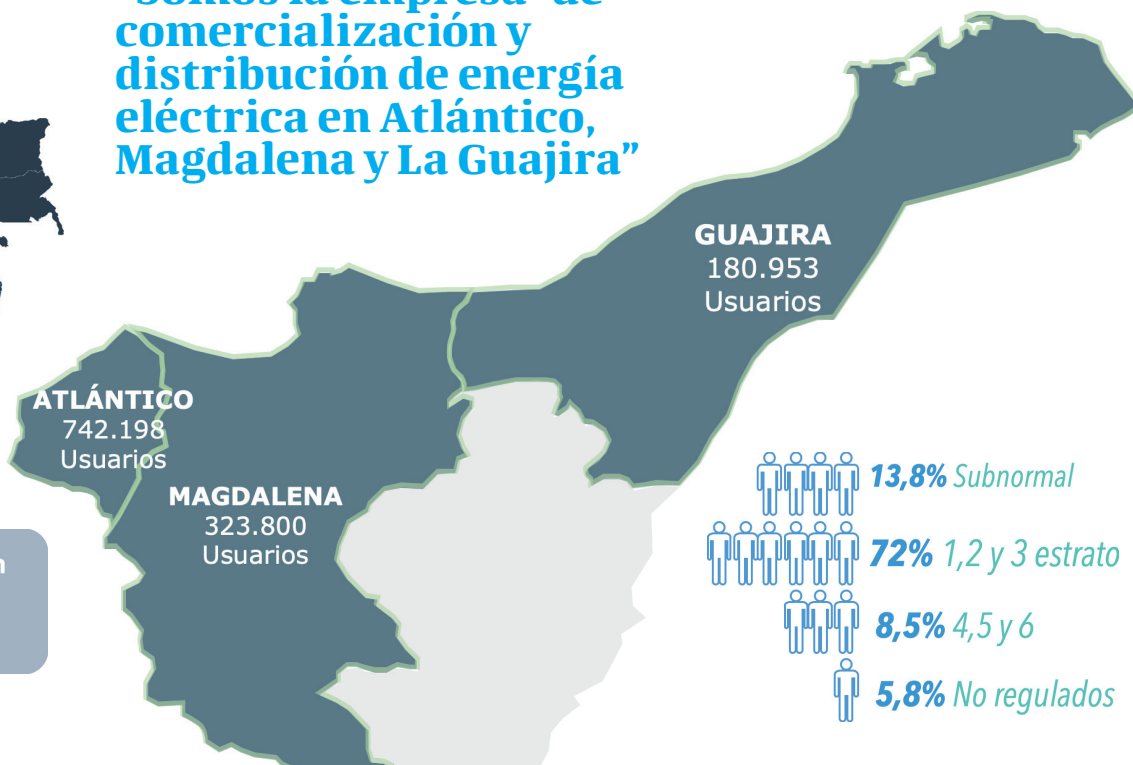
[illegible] comercialización y distribución de energía eléctrica en Atlántico, Magdalena y La Guajira"

GUAJIRA
180.953
Usuarios

ATLÁNTICO
742.198
Usuarios

MAGDALENA
323.800
Usuarios

13,8% Subnormal

72% 1,2 y 3 estrato

8,5% 4,5 y 6

5,8% No regulados